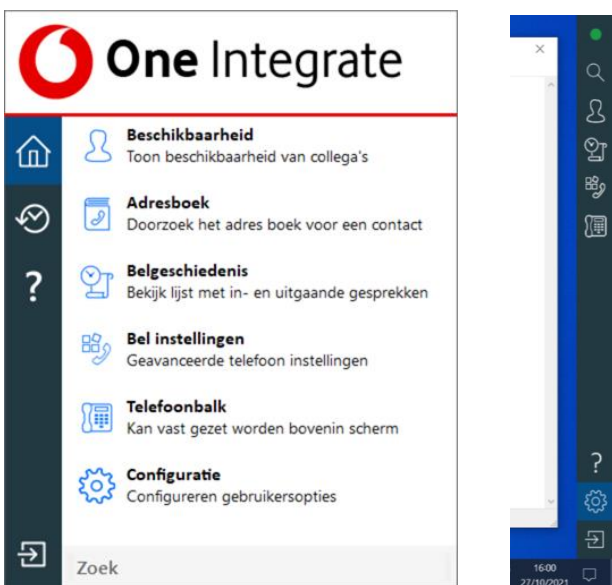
One Integrate

Beschikbaarheid
Toon beschikbaarheid van collega's

Adresboek
Doorzoek het adres boek voor een contact

Belgeschiedenis
Bekijk lijst met in- en uitgaande gesprekken

Bel instellingen
Geavanceerde telefoon instellingen

Telefoonbalk
Kan vast gezet worden bovenin scherm

Configuratie
Configureren gebruikersopties

?

Zoek

×

?

16:00
27/10/2021